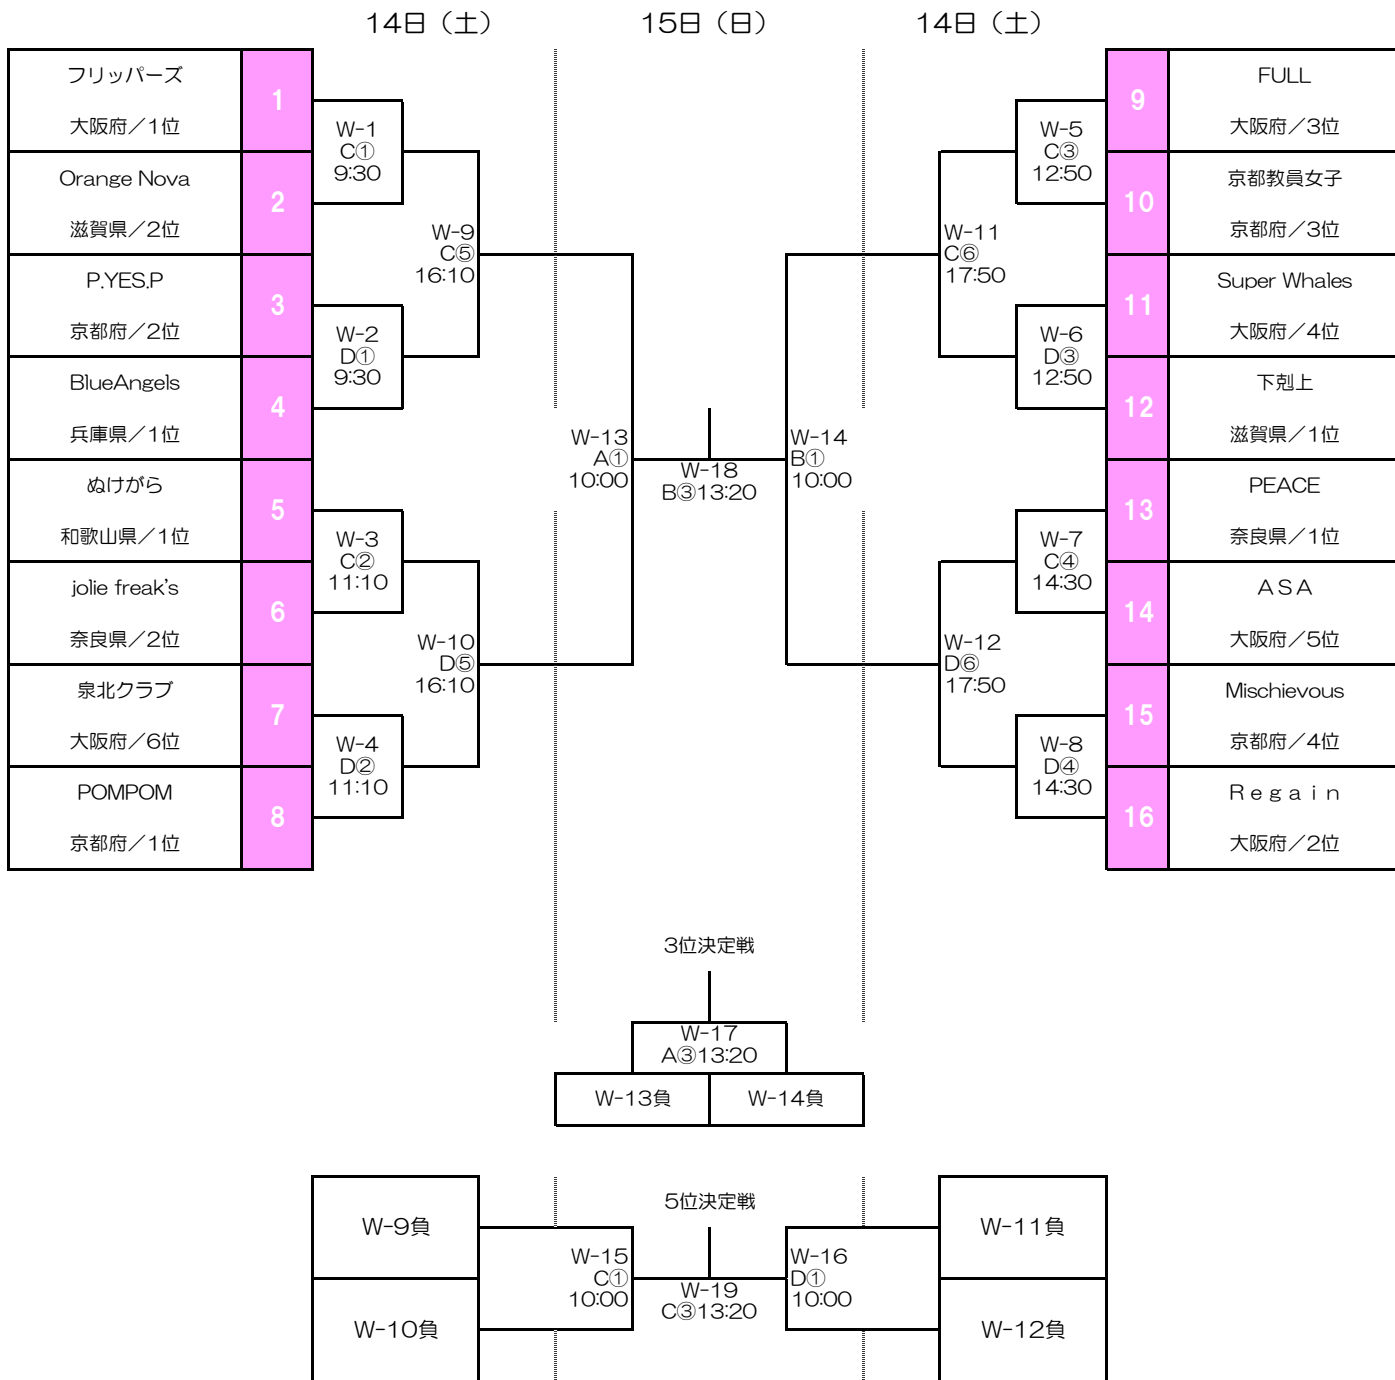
14日（土）　15日（日）　14日（土）

フリッパーズ
大阪府／1位
1

Orange Nova
滋賀県／2位
2

P.YES.P
京都府／2位
3

BlueAngels
兵庫県／1位
4

ぬけがら
和歌山県／1位
5

jolie freak's
奈良県／2位
6

泉北クラブ
大阪府／6位
7

POMPOM
京都府／1位
8

W-1
C①
9:30

W-2
D①
9:30

W-3
C②
11:10

W-4
D②
11:10

W-9
C⑤
16:10

W-10
D⑤
16:10

W-13
A①
10:00

W-18
B③13:20

W-14
B①
10:00

W-11
C⑥
17:50

W-12
D⑥
17:50

W-5
C③
12:50

W-6
D③
12:50

W-7
C④
14:30

W-8
D④
14:30

9
FULL
大阪府／3位

10
京都教員女子
京都府／3位

11
Super Whales
大阪府／4位

12
下剋上
滋賀県／1位

13
PEACE
奈良県／1位

14
ASA
大阪府／5位

15
Mischievous
京都府／4位

16
Regain
大阪府／2位

3位決定戦
W-17
A③13:20
W-13負　W-14負

5位決定戦
W-9負
W-10負
W-15
C①
10:00
W-19
C③13:20
W-16
D①
10:00
W-11負
W-12負